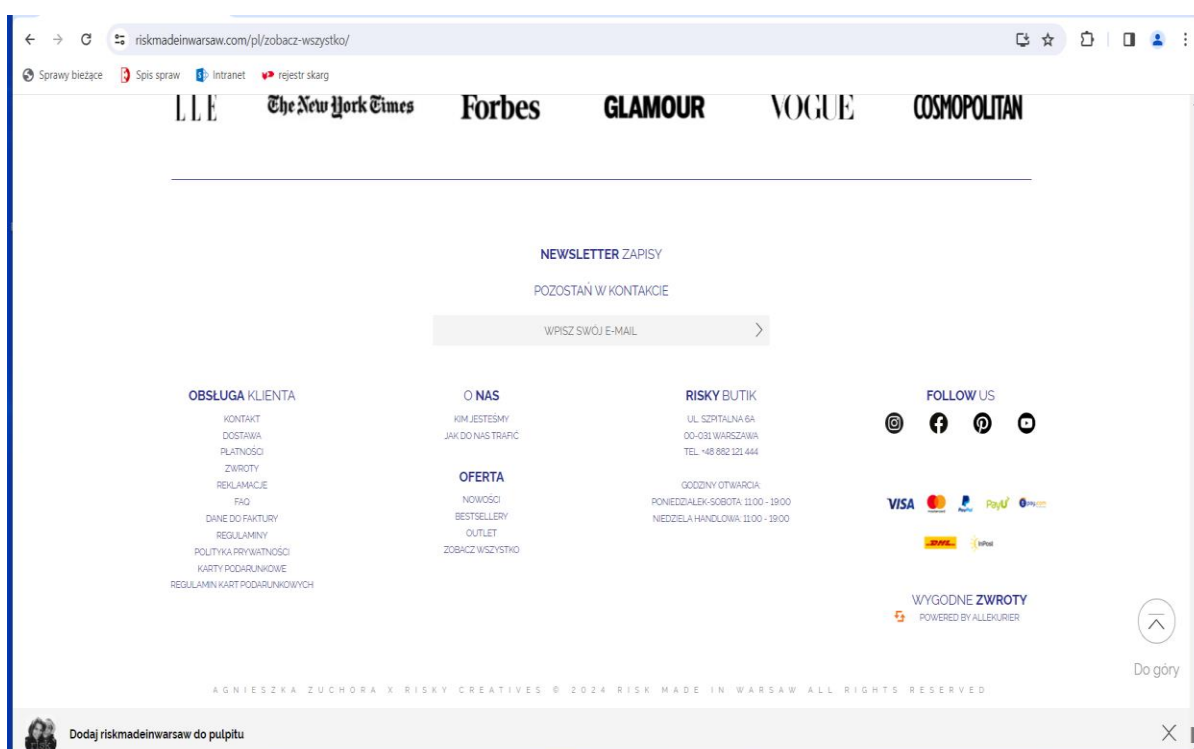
riskmadeinwarsaw.com/pl/zobacz-wszystko/

Sprawy bieżące Spis spraw Intranet rejestr skarg

LLE The New York Times Forbes GLAMOUR VOGUE COSMOPOLITAN

NEWSLETTER ZAPISY

POZOSTAŃ W KONTAKCIE

WPISZ SWÓJ E-MAIL

OBSŁUGA KLIENTA
KONTAKT
DOSTAWA
PŁATNOŚCI
ZWROTY
REKLAMACJE
FAQ
DANE DO FAKTURY
REGULAMINY
POLITYKA PRYWATNOŚCI
KARTY PODARUNKOWE
REGULAMIN KART PODARUNKOWYCH

O NAS
KIM JESTEŚMY
JAK DO NAS TRAFIĆ

OFERTA
NOWOŚCI
BESTSELLERY
OUTLET
ZOBACZ WSZYSTKO

RISKY BUTIK
UL. SZPITALNA 6A
00-031 WARSZAWA
TEL. +48 882 121 444

GODZINY OTWARCIA:
PONIEDZIAŁEK-SOBOTA: 11:00 - 19:00
NIEDZIELA HANDLOWA: 11:00 - 19:00

FOLLOW US

VISA PayPal PayU DHL InPost

WYGODNE ZWROTY
POWERED BY ALLEKURIER

Do góry

AGNIESZKA ZUCHORA X RISKY CREATIVES © 2024 RISK MADE IN WARSAW ALL RIGHTS RESERVED

Dodaj riskmadeinwarsaw do pulpitu